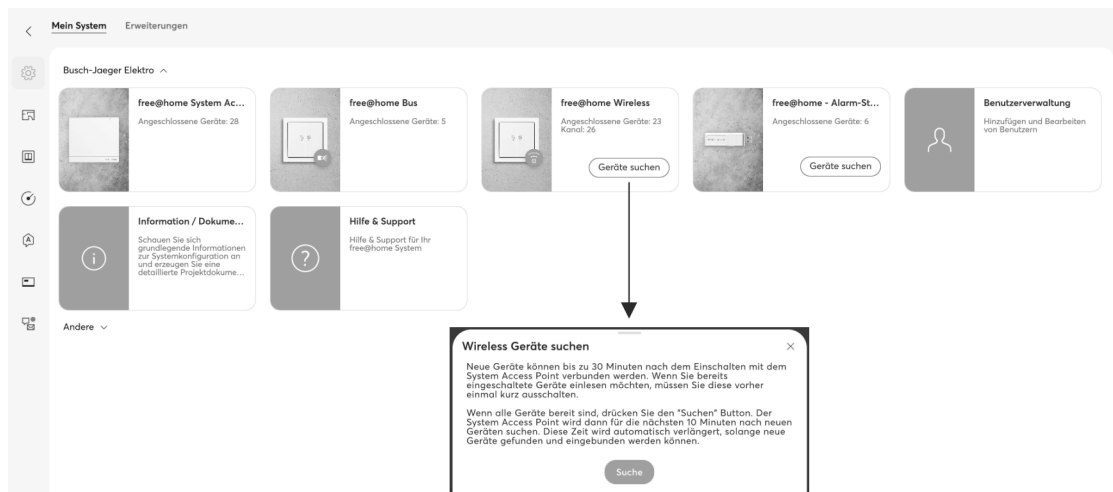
Mein System Erweiterungen

Busch-Jaeger Elektro

free@home System Ac...
Angeschlossene Geräte: 28

free@home Bus
Angeschlossene Geräte: 5

free@home Wireless
Angeschlossene Geräte: 23
Kanal: 26
Geräte suchen

free@home - Alarm-St...
Angeschlossene Geräte: 6
Geräte suchen

Benutzerverwaltung
Hinzufügen und Bearbeiten von Benutzern

Information / Dokume...
Schauen Sie sich grundlegende Informationen zur Systemkonfiguration an und erzeugen Sie eine detaillierte Projektdokume...

Hilfe & Support
Hilfe & Support für Ihr free@home System

Andere

Wireless Geräte suchen

Neue Geräte können bis zu 30 Minuten nach dem Einschalten mit dem System Access Point verbunden werden. Wenn Sie bereits eingeschaltete Geräte einlesen möchten, müssen Sie diese vorher einmal kurz ausschalten.

Wenn alle Geräte bereit sind, drücken Sie den "Suchen" Button. Der System Access Point wird dann für die nächsten 10 Minuten nach neuen Geräten suchen. Diese Zeit wird automatisch verlängert, solange neue Geräte gefunden und eingebunden werden können.

Suche